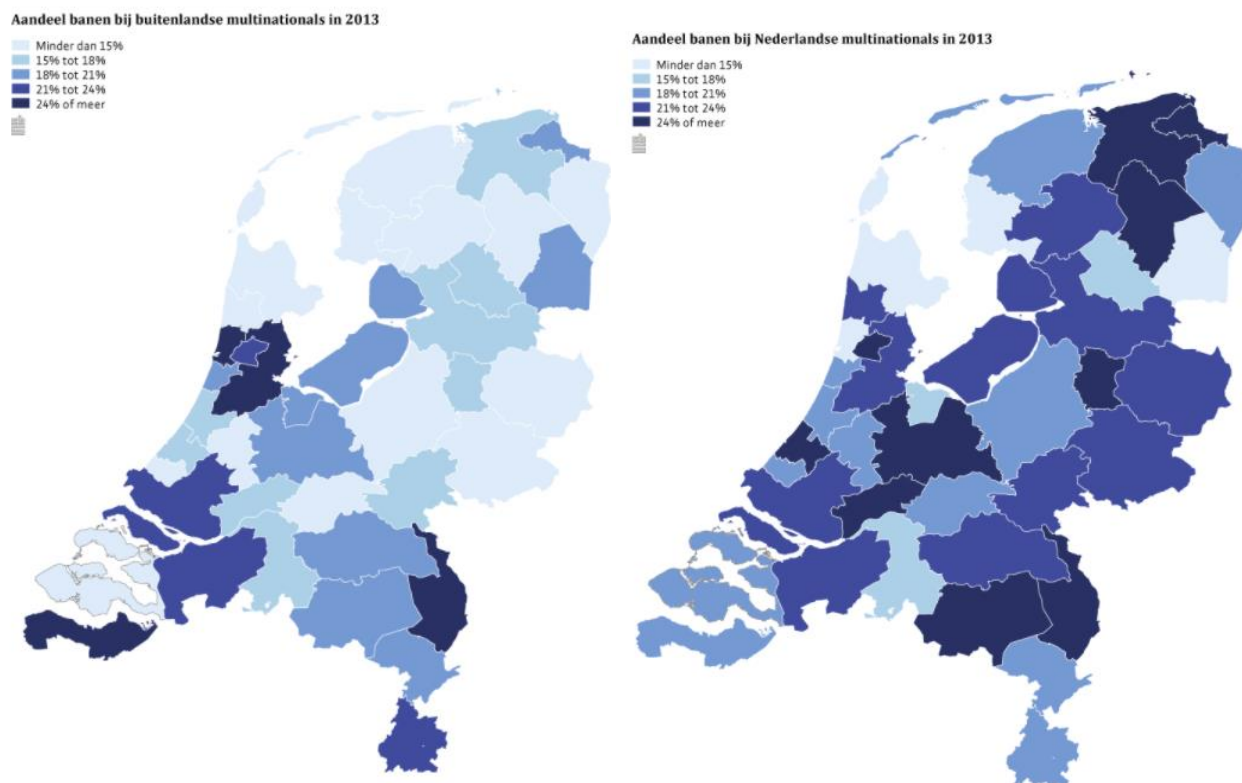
Aandeel banen bij buitenlandse multinationals in 2013

Minder dan 15%
15% tot 18%
18% tot 21%
21% tot 24%
24% of meer

Aandeel banen bij Nederlandse multinationals in 2013

Minder dan 15%
15% tot 18%
18% tot 21%
21% tot 24%
24% of meer